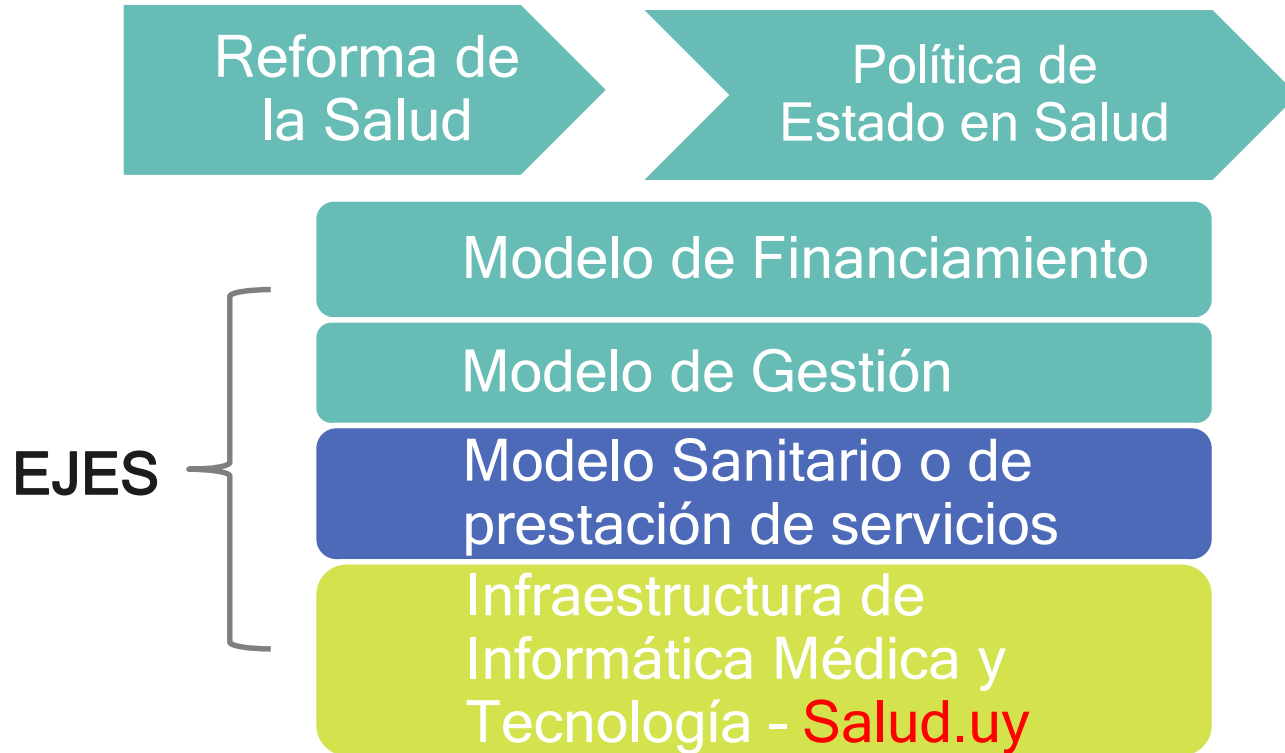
Reforma de la Salud

Política de Estado en Salud

EJES

Modelo de Financiamiento

Modelo de Gestión

Modelo Sanitario o de prestación de servicios

Infraestructura de Informática Médica y Tecnología - Salud.uy